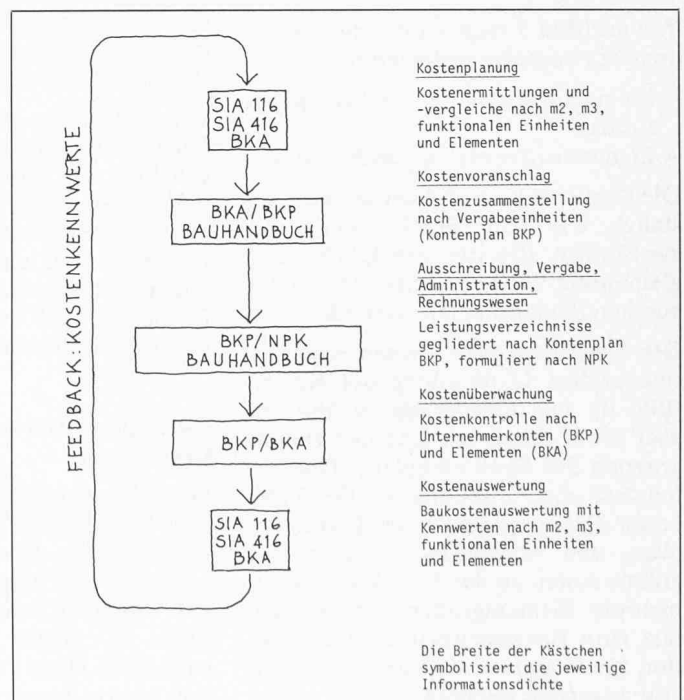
FEEDBACK: KOSTENKENNWERTE

SIA 116
SIA 416
BKA

BKA / BKP
BAUHANDBUCH

BKP/ NPK
BAUHANDBUCH

BKP/BKA

SIA 116
SIA 416
BKA

Kostenplanung

Kostenermittlungen und -vergleiche nach m2, m3, funktionalen Einheiten und Elementen

Kostenvoranschlag

Kostenzusammenstellung nach Vergabeeinheiten (Kontenplan BKP)

Ausschreibung, Vergabe, Administration, Rechnungswesen

Leistungsverzeichnisse gegliedert nach Kontenplan BKP, formuliert nach NPK

Kostenüberwachung

Kostenkontrolle nach Unternehmerkonten (BKP) und Elementen (BKA)

Kostenauswertung

Baukostenauswertung mit Kennwerten nach m2, m3, funktionalen Einheiten und Elementen

Die Breite der Kästchen symbolisiert die jeweilige Informationsdichte